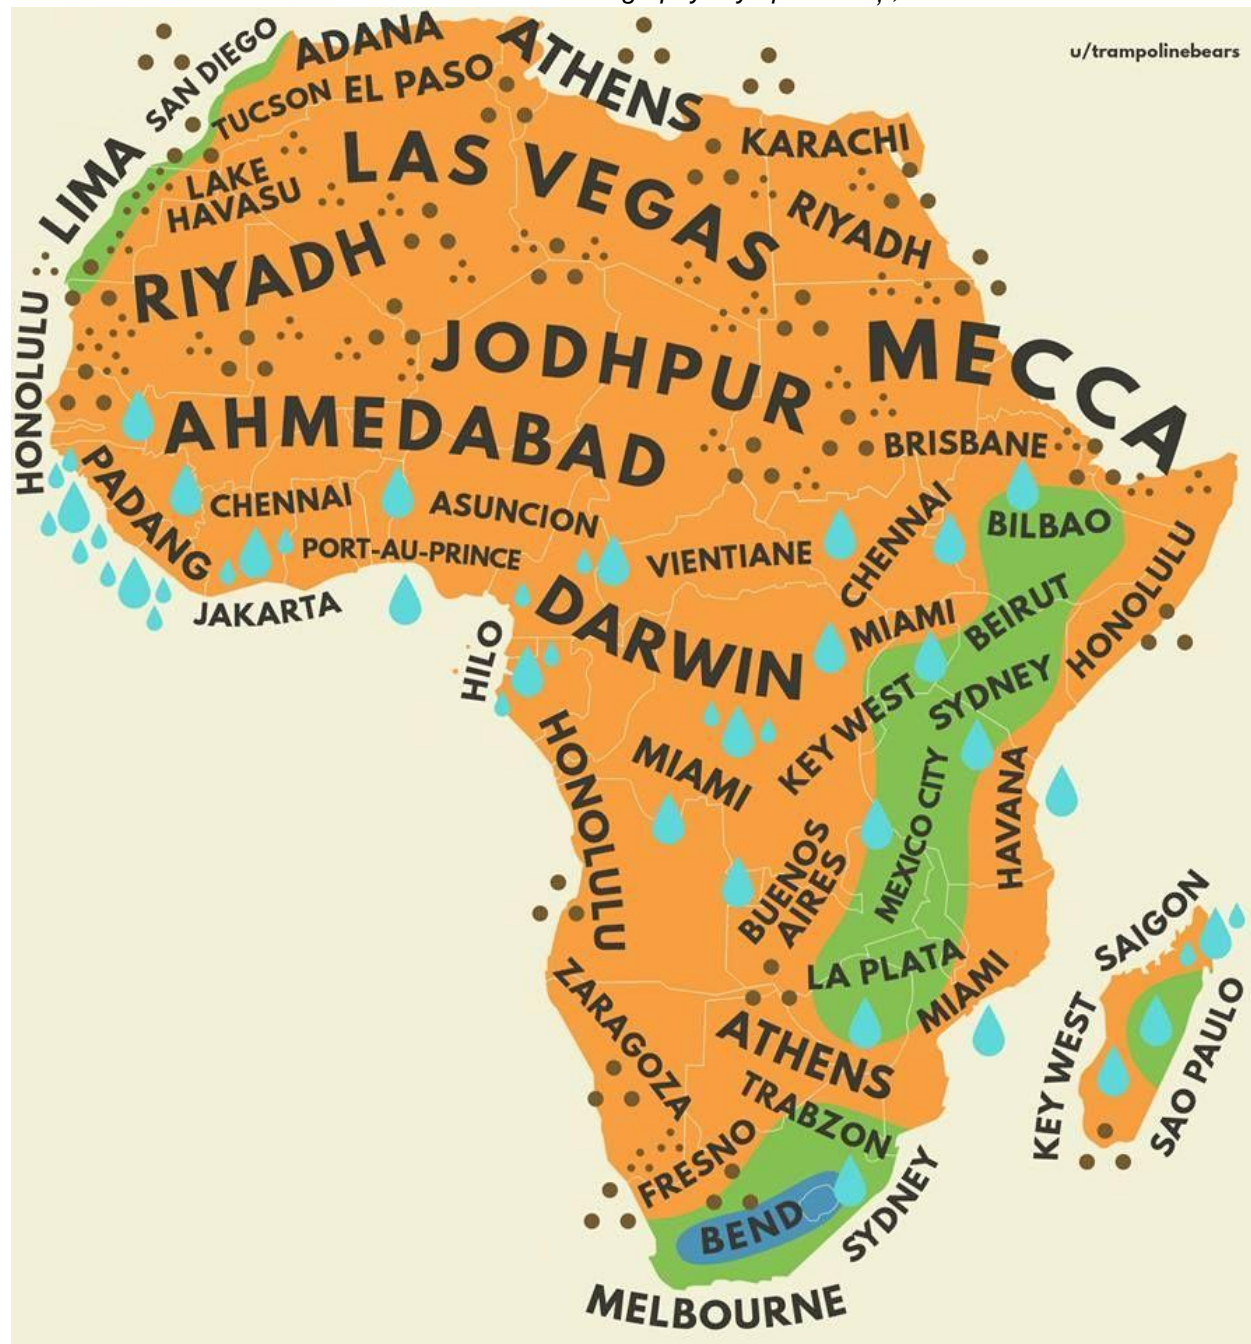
u/trampolinebears

LIMA
SAN DIEGO
ADANA
ATHENS
TUCSON
EL PASO
LAKE HAVASU
LAS VEGAS
KARACHI
RIYADH
RIYADH
HONOLULU
JODHPUR
MECCA
AHMEDABAD
BRISBANE
PADANG
CHENNAI
ASUNCION
CHENNAI
BILBAO
PORT-AU-PRINCE
VIENTIANE
JAKARTA
DARWIN
MIAMI
BEIRUT
HONOLULU
HILO
SYDNEY
KEY WEST
HONOLULU
MIAMI
MEXICO CITY
HAVANA
BUENOS AIRES
SAIGON
LA PLATA
ZARAGOZA
MIAMI
KEY WEST
ATHENS
SAO PAULO
TRABZON
FRESNO
SYDNEY
BEND
MELBOURNE